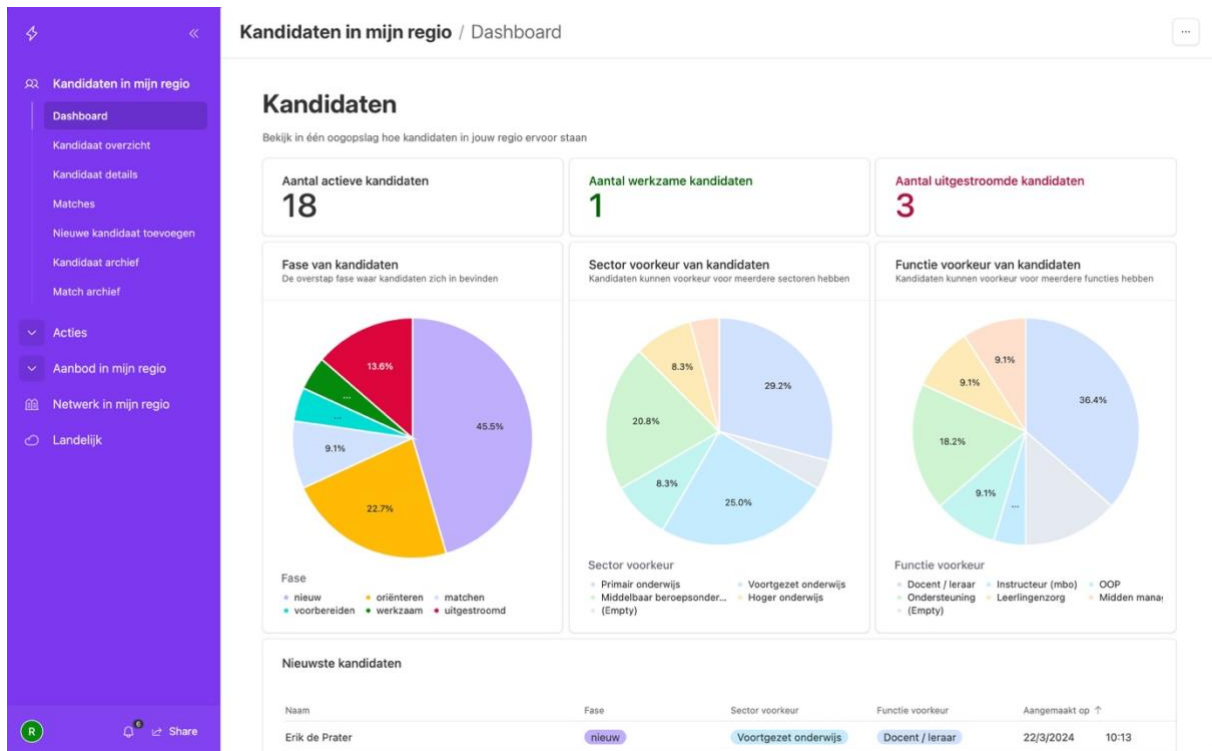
Kandidaten in mijn regio
Dashboard
Kandidaat overzicht
Kandidaat details
Matches
Nieuwe kandidaat toevoegen
Kandidaat archief
Match archief
Acties
Aanbod in mijn regio
Netwerk in mijn regio
Landelijk
R
Share

Kandidaten in mijn regio / Dashboard

...

Kandidaten

Bekijk in één oogopslag hoe kandidaten in jouw regio ervoor staan

Aantal actieve kandidaten
18

Aantal werkzame kandidaten
1

Aantal uitgestroomde kandidaten
3

Fase van kandidaten
De overstap fase waar kandidaten zich in bevinden

13.6%
...
...
9.1%
45.5%
22.7%

Fase
nieuw oriënteren matchen voorbereiden werkzaam uitgestroomd

Sector voorkeur van kandidaten
Kandidaten kunnen voorkeur voor meerdere sectoren hebben

8.3%
29.2%
20.8%
8.3%
25.0%

Sector voorkeur
Primair onderwijs Voortgezet onderwijs Middelbaar beroepsonder... Hoger onderwijs (Empty)

Functie voorkeur van kandidaten
Kandidaten kunnen voorkeur voor meerdere functies hebben

9.1%
9.1%
36.4%
18.2%
9.1%
...

Functie voorkeur
Docent / leraar Instructeur (mbo) OOP Ondersteuning Leerlingenzorg Midden mana Empty)

Nieuwste kandidaten

| Naam | Fase | Sector voorkeur | Functie voorkeur | Aangemaakt op ↑ | |
|---|---|---|---|---|---|
| Erik de Prater | nieuw | Voortgezet onderwijs | Docent / leraar | 22/3/2024 | 10:13 |